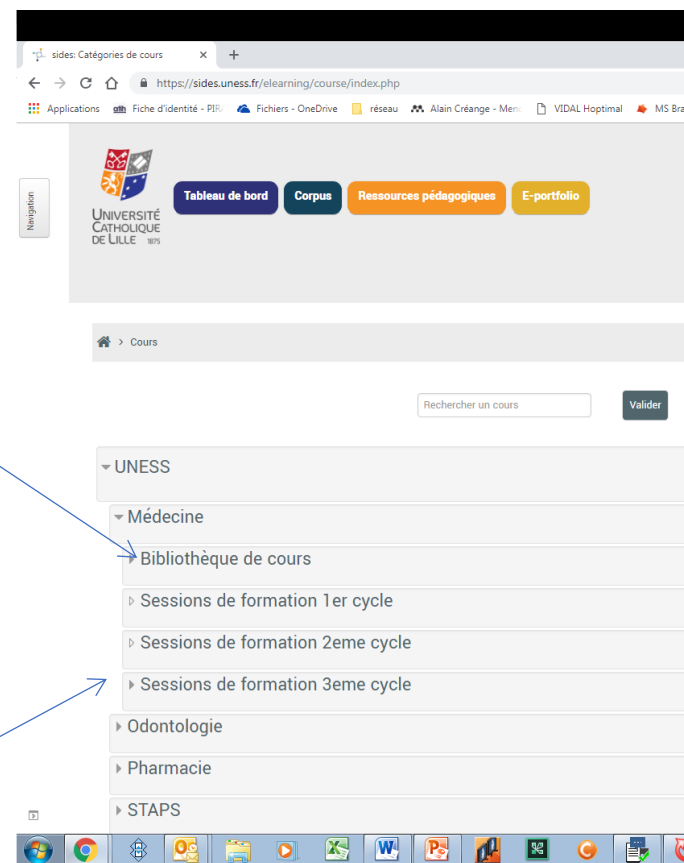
sides: Catégories de cours ×
+
https://sides.uness.fr/elearning/course/index.php
Applications Fiche d'identité - PIF Fichiers - OneDrive réseau Alain Créange - Men VIDAL Hoptimal MS Bra

Navigation

UNIVERSITÉ CATHOLIQUE DE LILLE 1875

Tableau de bord
Corpus
Ressources pédagogiques
E-portfolio

Cours

Rechercher un cours
Valider

UNESS
Médecine
Bibliothèque de cours
Sessions de formation 1er cycle
Sessions de formation 2eme cycle
Sessions de formation 3eme cycle
Odontologie
Pharmacie
STAPS